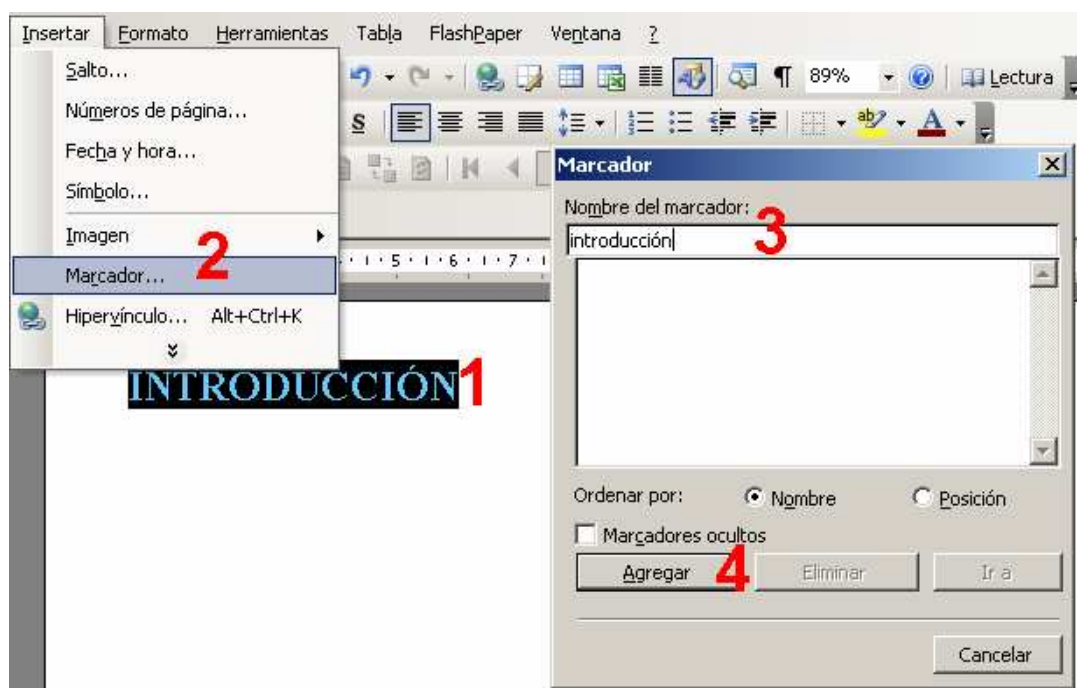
Insertar Formato Herramientas Tabla FlashPaper Ventana ?

89%

Lectura

Salto...

Números de página...

Fecha y hora...

Símbolo...

Imagen

2

Marcador...

Hipervínculo... Alt+Ctrl+K

INTRODUCCIÓN 1

Marcador

Nombre del marcador: 3

introducción

Ordenar por: Nombre Posición

Marcadores ocultos

Agregar 4 Eliminar Ir a

Cancelar